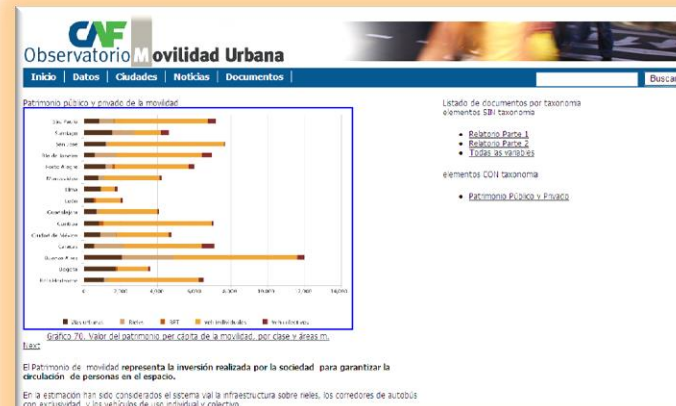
CAF

Observatorio Movilidad Urbana

Inicio | Datos | Ciudades | Noticias | Documentos |

Buscar

Patrimonio público y privado de la movilidad

São Paulo
Santiago
San José
Rio de Janeiro
Porto Alegre
Montevideo
Lima
León
Guadalajara
Curitiba
Ciudad de México
Caracas
Buenos Aires
Bogotá
Belo Horizonte

0 2.000 4.000 6.000 8.000 10.000 12.000 14.000

Vías urbanas | Datos | SFT | Veh. individuales | Veh. colectivos

Gráfico 70. Valor del patrimonio per cápita de la movilidad, por clase y áreas m.

Next

Listado de documentos por taxonomía elementos SIN taxonomía

• Relatorio Parte 1
• Relatorio Parte 2
• Todas las variables

elementos CON taxonomía

• Patrimonio Público y Privado

El Patrimonio de movilidad **representa la inversión realizada por la sociedad para garantizar la circulación de personas en el espacio.**

En la estimación han sido considerados el sistema vial la infraestructura sobre rieles, los corredores de autobús con exclusividad, y los vehículos de uso individual y colectivo.